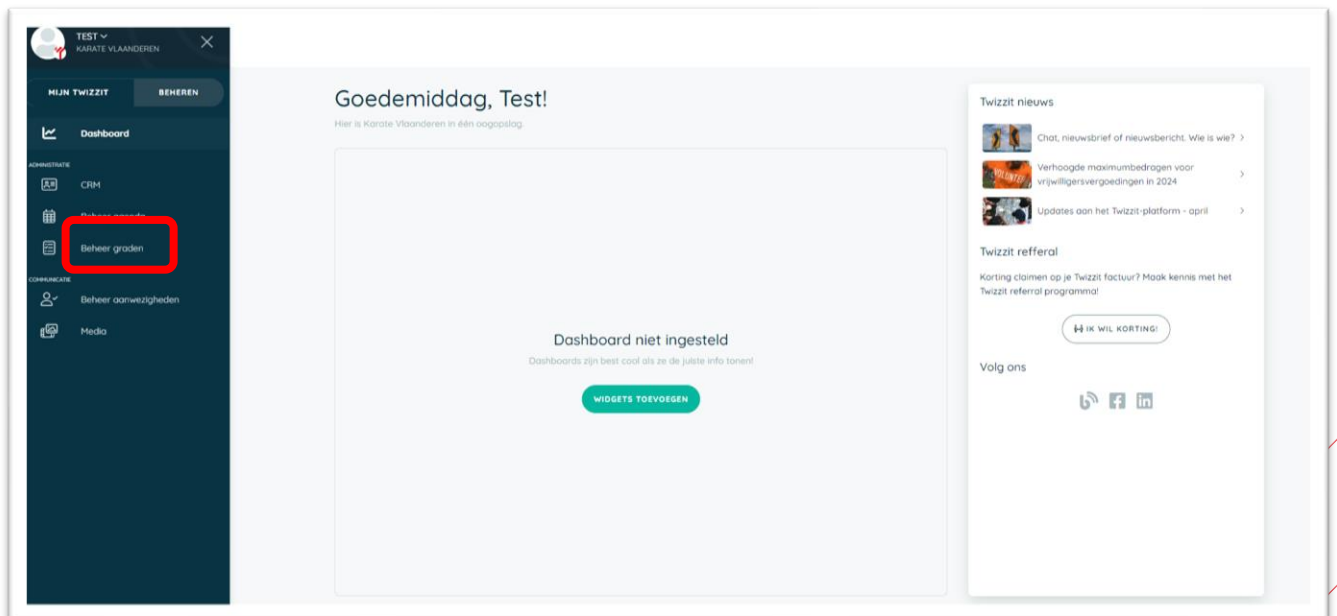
TEST
KARATE VLAANDEREN

MIJN TWIZZIT
BEHEREN

Dashboard

ADMINISTRATIE
CRM
Beheer agenda
Beheer graden

COMMUNICATIE
Beheer aanwezigheden
Media

Goedemiddag, Test!
Hier is Karate Vlaanderen in één oogopslag.

Dashboard niet ingesteld
Dashboards zijn best cool als ze de juiste info tonen!
WIDGETS TOEVOEGEN

Twizzit nieuws
Chat, nieuwsbrief of nieuwsbericht. Wie is wie?
Verhoogde maximumbedragen voor vrijwilligersvergoedingen in 2024
Updates aan het Twizzit-platform - april

Twizzit refferal
Korting claimen op je Twizzit factuur? Maak kennis met het Twizzit referral programma!
IK WIL KORTING!

Volg ons